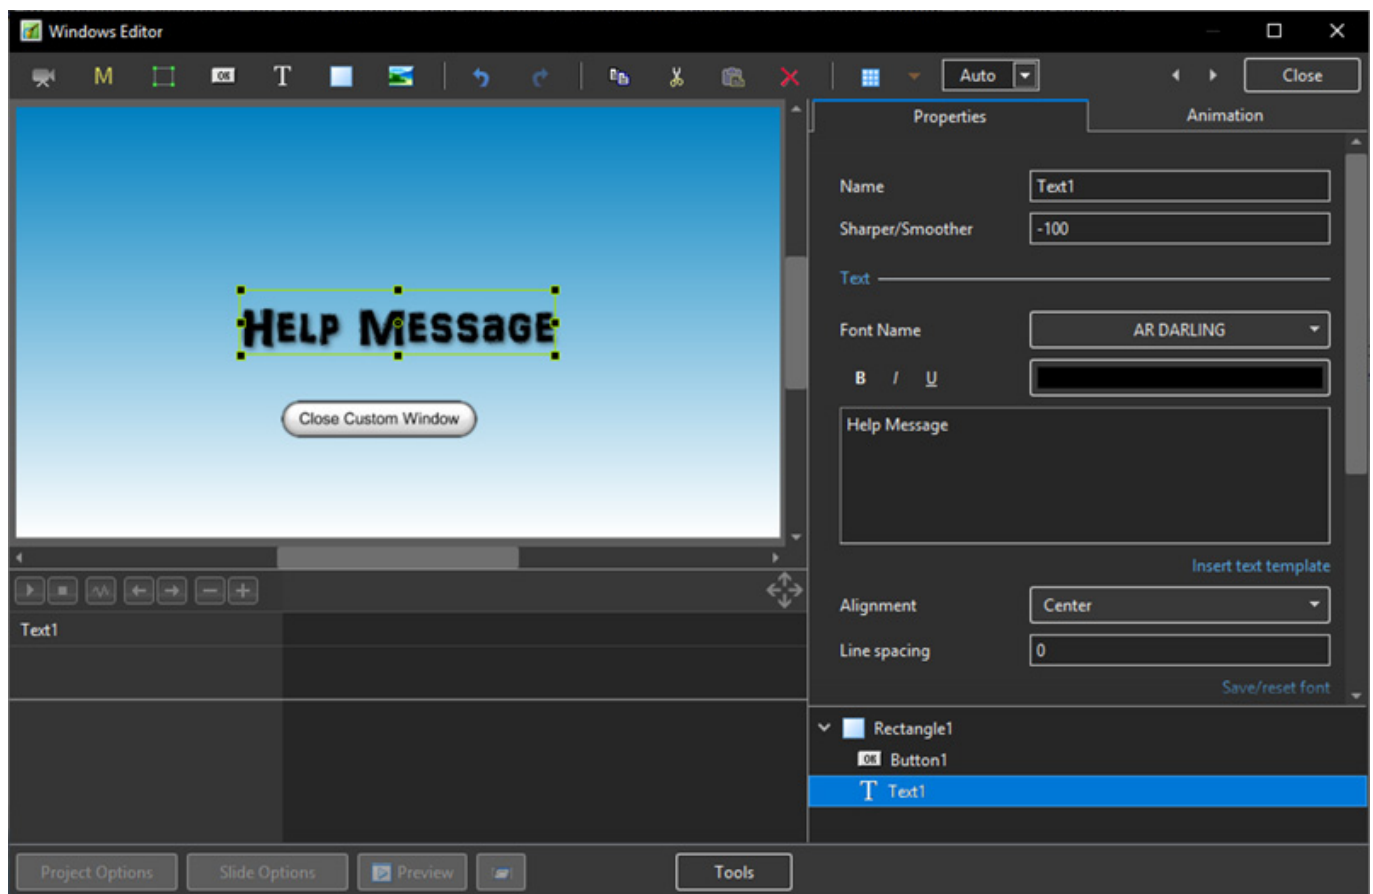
Windows Editor

M T Auto Close

Properties Animation

Name Text1

Sharper/Smoother -100

Text

Font Name AR DARLING

B I U

Help Message

Insert text template

Alignment Center

Line spacing 0

Save/reset font

HELP MESSAGE

Close Custom Window

Text1

Rectangle1

OK Button1

T Text1

Project Options Slide Options Preview Tools